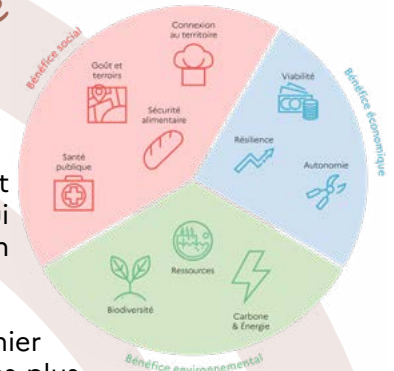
Bénéfice social
Connexion au territoire
Goût et terroirs
Sécurité alimentaire
Santé publique
Bénéfice économique
Viabilité
Résilience
Autonomie
Ressources
Biodiversité
Carbone & Énergie
Bénéfice environnemental
t
i
n
nier
e plus